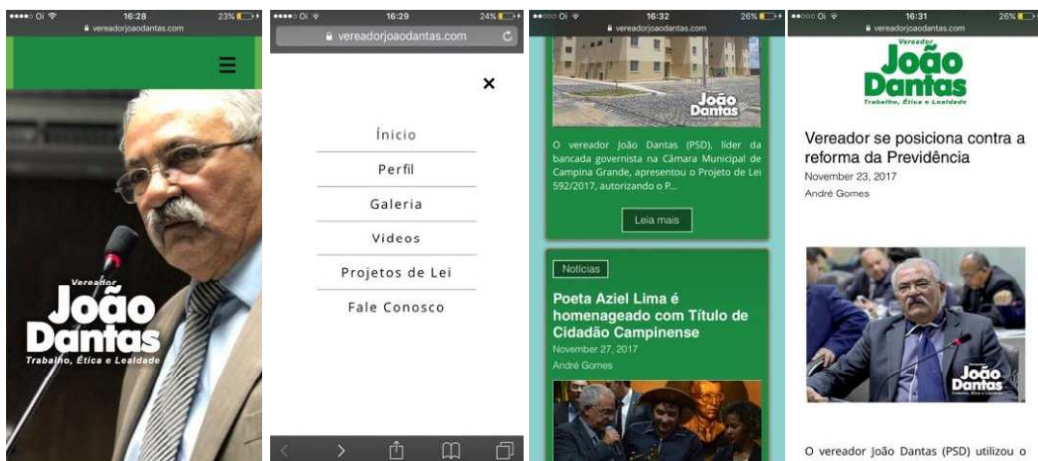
●●●●○ Oi 16:28 23%
vereadorjoaodantas.com

Vereador
João
Dantas
Trabalho, Ética e Lealdade

●●●●○ Oi 16:29 24%
vereadorjoaodantas.com

×

Início
Perfil
Galeria
Videos
Projetos de Lei
Fale Conosco

●●○○○ Oi 16:32 26%
vereadorjoaodantas.com

João
Dantas

O vereador João Dantas (PSD), líder da bancada governista na Câmara Municipal de Campina Grande, apresentou o Projeto de Lei 592/2017, autorizando o P...

Leia mais

Notícias

Poeta Aziel Lima é homenageado com Título de Cidadão Campinense
November 27, 2017
André Gomes

●●○○○ Oi 16:31 26%
vereadorjoaodantas.com

Vereador
João
Dantas
Trabalho, Ética e Lealdade

Vereador se posiciona contra a reforma da Previdência
November 23, 2017
André Gomes

João
Dantas

O vereador João Dantas (PSD) utilizou o